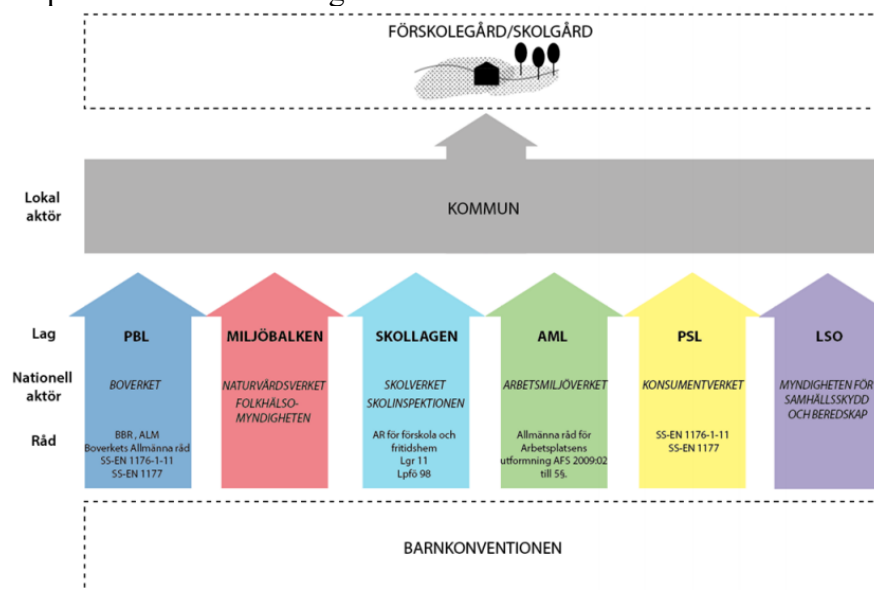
FÖRSKOLEGÅRD/SKOLGÅRD

Lokal aktör

KOMMUN

Lag

Nationell aktör

Råd

PBL

BOVERKET

BBR , ALM
Boverkets Allmänna råd
SS-EN 1176-1-11
SS-EN 1177

MILJÖBALKEN

NATURVÅRDSVERKET
FOLKHÄLSO-MYNDIGHETEN

SKOLLAGEN

SKOLVERKET
SKOLINSPEKTIONEN

AR för förskola och fritidshem
Lgr 11
Lpfö 98

AML

ARBETSMILJÖVERKET

Allmänna råd för Arbetsplatsens utformning AFS 2009:02 till 5§.

PSL

KONSUMENTVERKET

SS-EN 1176-1-11
SS-EN 1177

LSO

MYNDIGHETEN FÖR SAMHÄLLSSKYDD OCH BEREDSKAP

BARNKONVENTIONEN